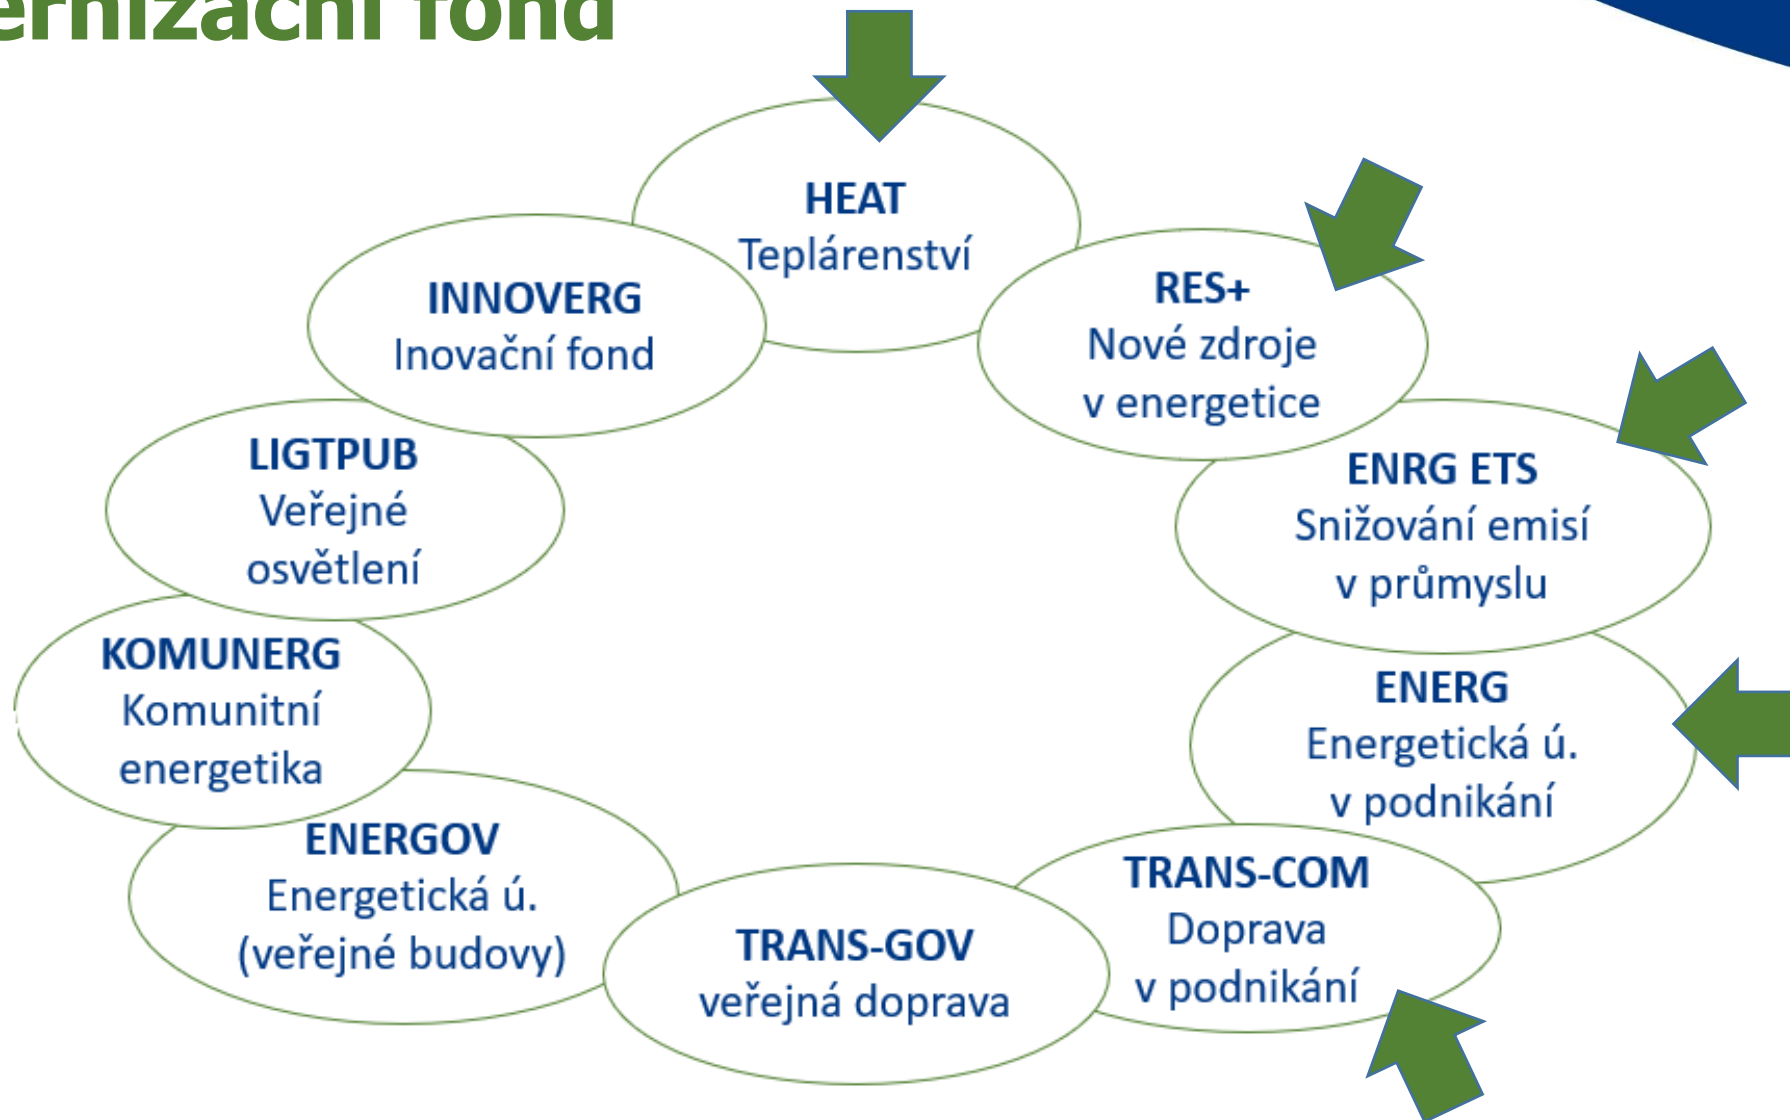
ernizační fond

HEAT
Teplárenství

RES+
Nové zdroje v energetice

ENRG ETS
Snižování emisí v průmyslu

ENERG
Energetická ú. v podnikání

TRANS-COM
Doprava v podnikání

TRANS-GOV
veřejná doprava

ENERGOV
Energetická ú. (veřejné budovy)

KOMUNERG
Komunitní energetika

LIGTPUB
Veřejné osvětlení

INNOVERG
Inovační fond